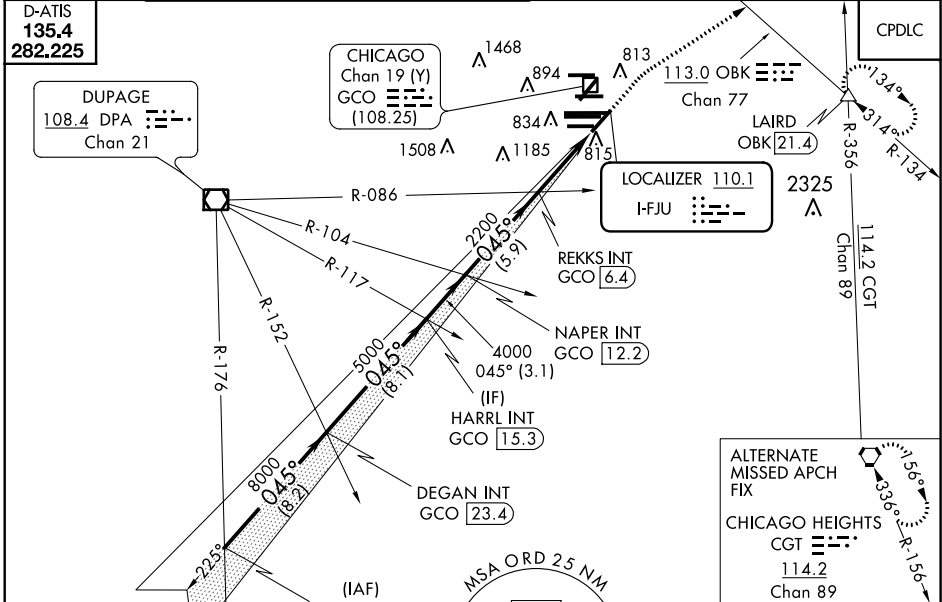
D-ATIS
135.4
282.225

CPDLC

CHICAGO
Chan 19 (Y)
GCO
(108.25)

DUPAGE
108.4 DPA
Chan 21

1468
894
813
834
815
1508
1185

113.0 OBK
Chan 77

134°
314°
R-134
LAIRD
OBK 21.4
R-356

LOCALIZER 110.1
I-FJU

2325

114.2 CGT
Chan 89

R-086
R-104
R-117
R-152
R-176

2200
045°
(5.9)

REKKS INT
GCO 6.4

NAPER INT
GCO 12.2

4000
045° (3.1)

5000
045°
(8.1)

(IF)
HARRL INT
GCO 15.3

8000
045°
(8.2)

DEGAN INT
GCO 23.4

225°

(IAF)

MSA ORD 25 NM

ALTERNATE
MISSED APCH
FIX

156°
336°
R-156

CHICAGO HEIGHTS
CGT
114.2
Chan 89